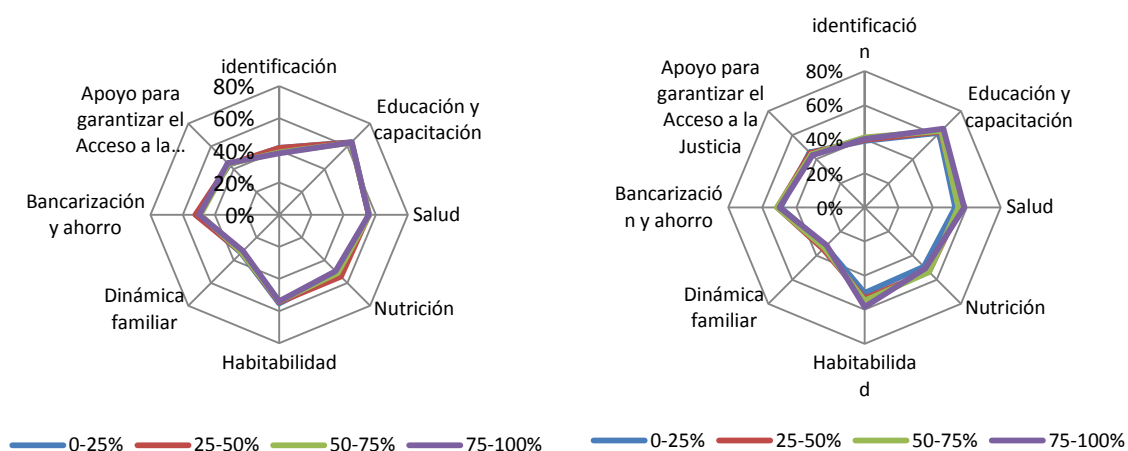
identificación
80%
60%
40%
20%
0%
Educación y capacitación
Salud
Nutrición
Habitabilidad
Dinámica familiar
Bancarización y ahorro
Apoyo para garantizar el Acceso a la...

0-25% 25-50% 50-75% 75-100%

identificació n
80%
60%
40%
20%
0%
Educación y capacitación
Salud
Nutrición
Habitabilida d
Dinámica familiar
Bancarizació n y ahorro
Apoyo para garantizar el Acceso a la Justicia

0-25% 25-50% 50-75% 75-100%